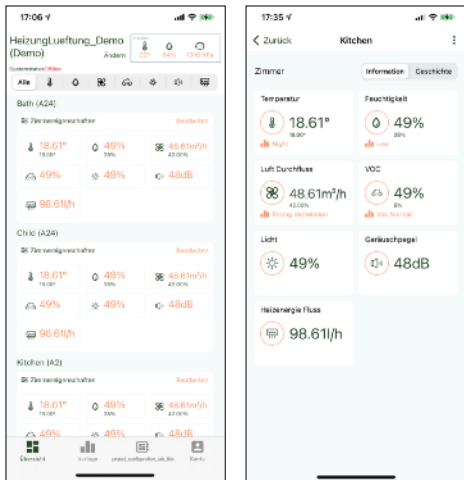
17:06

HeizungLueftung_Demo (Demo)

Ändern

22° 54% 1010 hPa

Systemstatus Offline

Alle

Bath (A24)

Zimmereigenschaften

Bearbeiten

18.61°
18.00°

49%
39%

48.61m³/h
42.00%

49%

49%

48dB

98.61l/h

Child (A24)

Zimmereigenschaften

Bearbeiten

18.61°
18.00°

49%
39%

48.61m³/h
42.00%

49%

49%

48dB

98.61l/h

Kitchen (A2)

Zimmereigenschaften

Bearbeiten

18.61°
18.00°

49%
39%

48.61m³/h
42.00%

49%

48dB

Übersicht

Verlauf

project_configuration_tab_title

Konto

17:35

Zurück

Kitchen

Zimmer

Information

Geschichte

Temperatur

18.61°
18.00°

Night

Feuchtigkeit

49%
39%

Low

Luft Durchfluss

48.61m³/h
42.00%

Strong Ventilation

VOC

49%
0%

VOC Normal

Licht

49%

Geräuschpegel

48dB

Heizenergie Fluss

98.61l/h